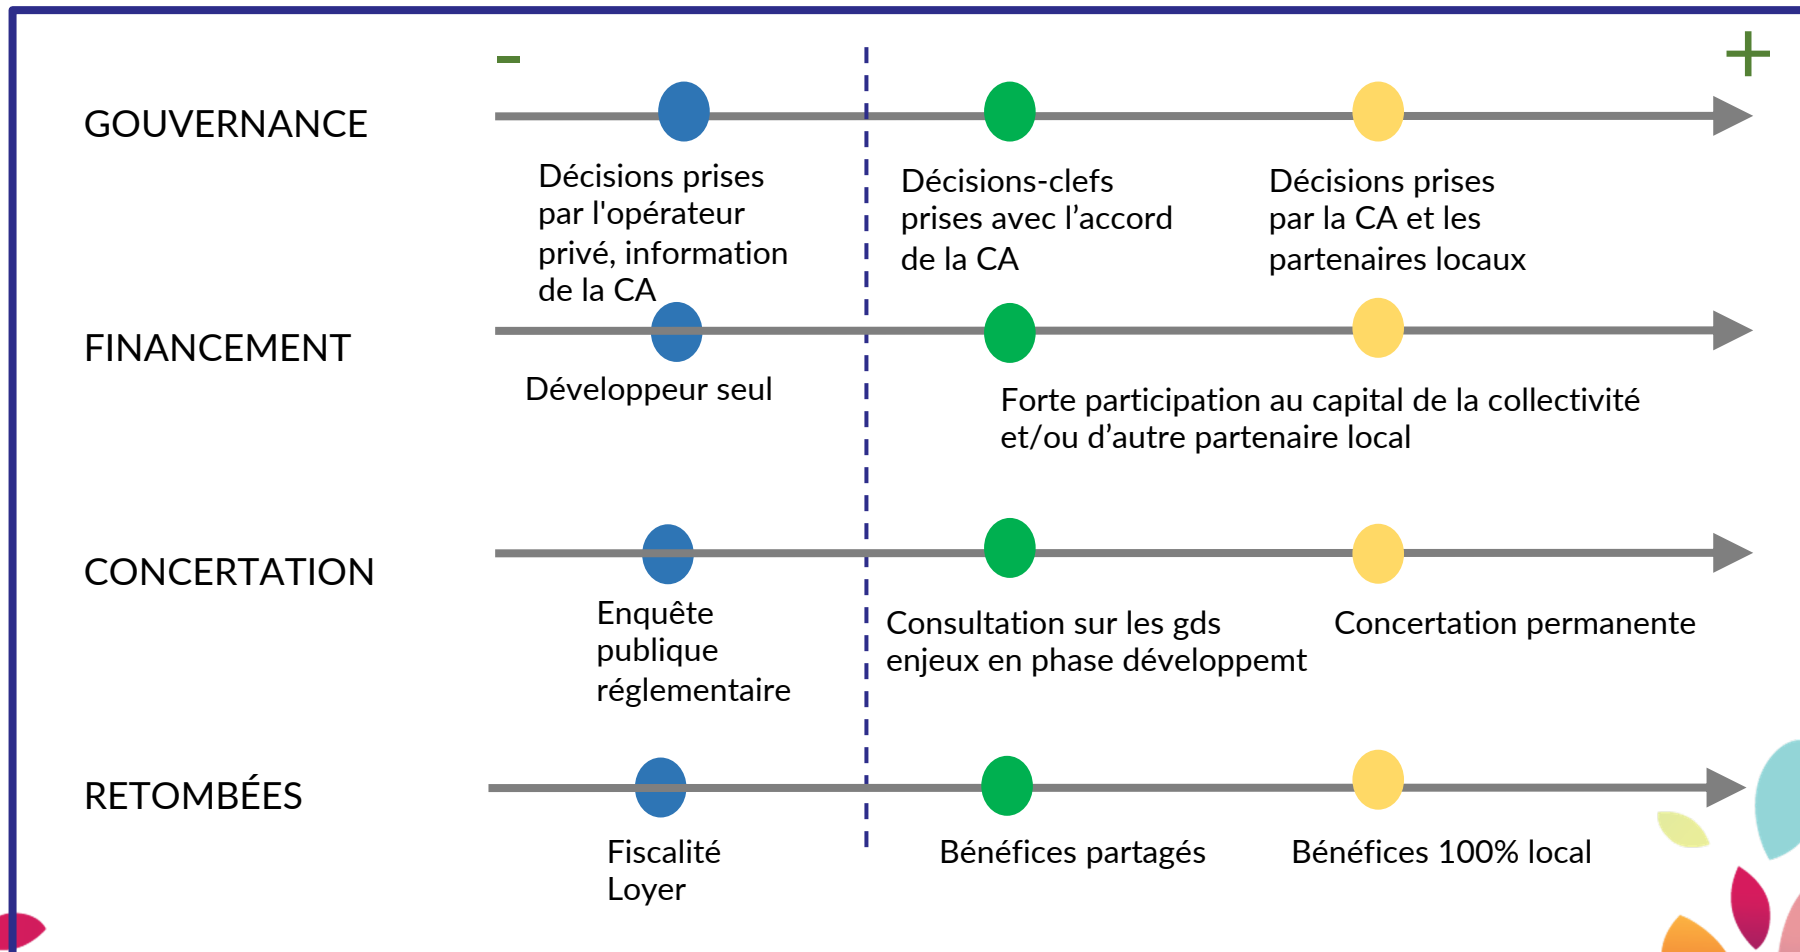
-
+

GOUVERNANCE

Décisions prises par l'opérateur privé, information de la CA

Décisions-clefs prises avec l’accord de la CA

Décisions prises par la CA et les partenaires locaux

FINANCEMENT

Développeur seul

Forte participation au capital de la collectivité et/ou d’autre partenaire local

CONCERTATION

Enquête publique réglementaire

Consultation sur les gds enjeux en phase développemt

Concertation permanente

RETOMBÉES

Fiscalité
Loyer

Bénéfices partagés

Bénéfices 100% local